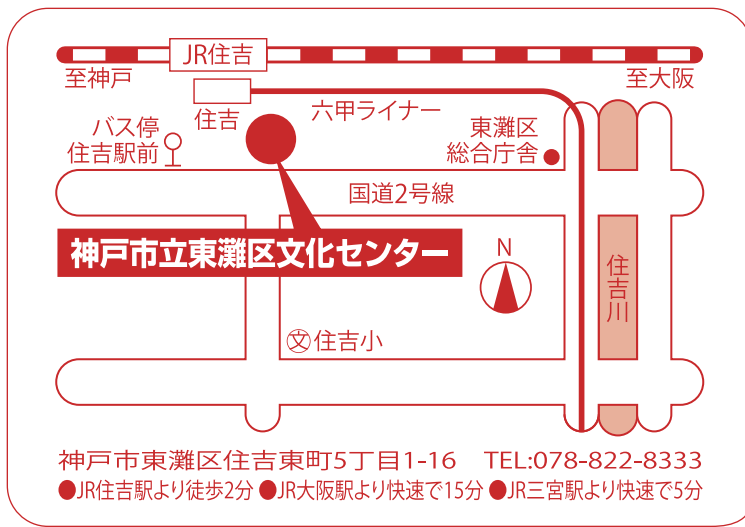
JR住吉

至神戸

至大阪

住吉

六甲ライナー

バス停
住吉駅前

東灘区
総合庁舎

国道2号線

神戸市立東灘区文化センター

N

住吉川

文 住吉小

神戸市東灘区住吉東町5丁目1-16　TEL:078-822-8333

●JR住吉駅より徒歩2分 ●JR大阪駅より快速で15分 ●JR三宮駅より快速で5分